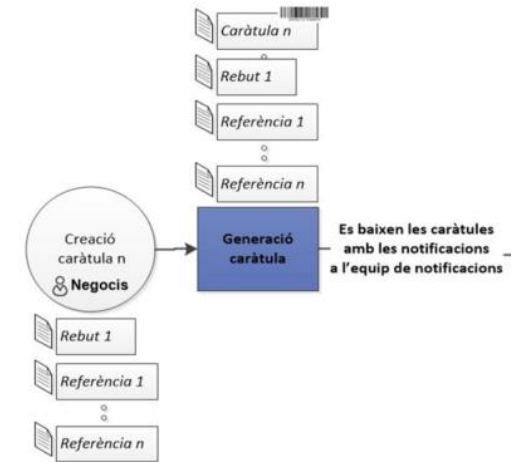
Caràtula n

Rebut 1

Referència 1

Referència n

Creació caràtula n

Negocis

Generació caràtula

Es baixen les caràtules amb les notificacions a l'equip de notificacions

Rebut 1

Referència 1

Referència n